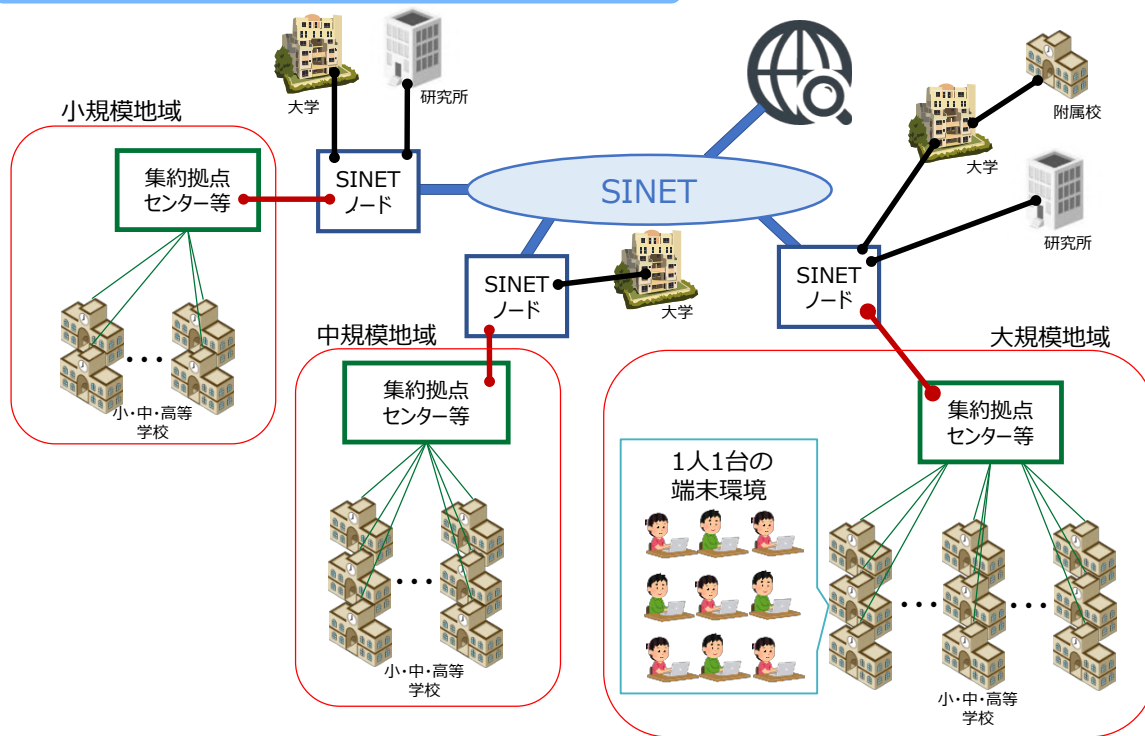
大学

研究所

小規模地域

集約拠点
センター等

SINET
ノード

SINET

附属校

大学

研究所

SINET
ノード

SINET
ノード

大学

・・・

小・中・高等
学校

中規模地域

集約拠点
センター等

・・・

小・中・高等
学校

大規模地域

集約拠点
センター等

1人1台の
端末環境

・・・ ・・・

小・中・高等
学校